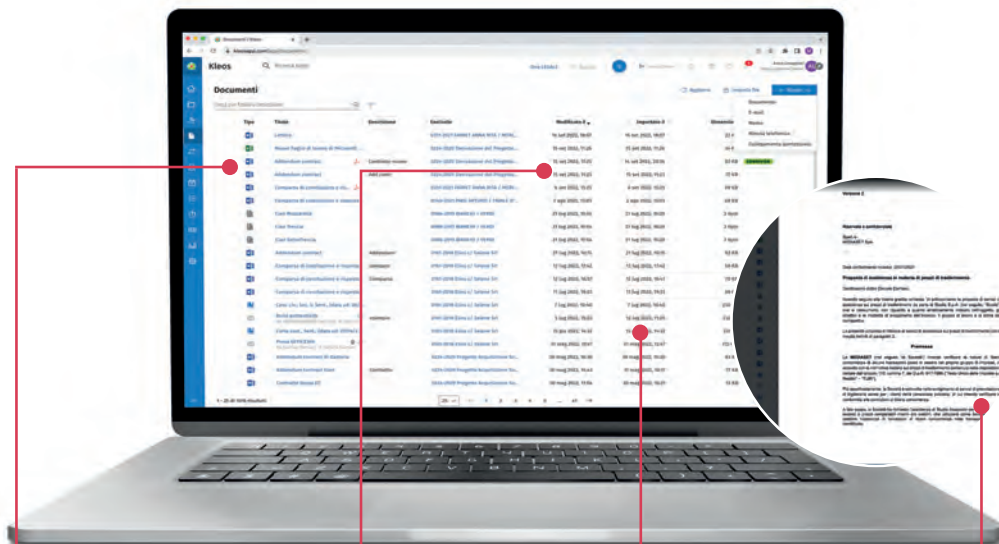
Kleos

Documenti

Tipo | Titolo | Descrizione | Fascicolo | Modificato il | Importato il | Dimensione

Lettera
Nuovo foglio di lavoro di Microsoft
Addendum contract
Addendum contract
Compenso di conciliazione
Compenso di conciliazione
Cost Researcher
Cost Review
Cost Beneficiary
Addendum contract
Compenso di conciliazione
Compenso di conciliazione
Compenso di conciliazione
Prova APPENDIX
Addendum Contract
Addendum Contract
Contratto

Documento
E-mail
Modulo

Versione 2

Premessa